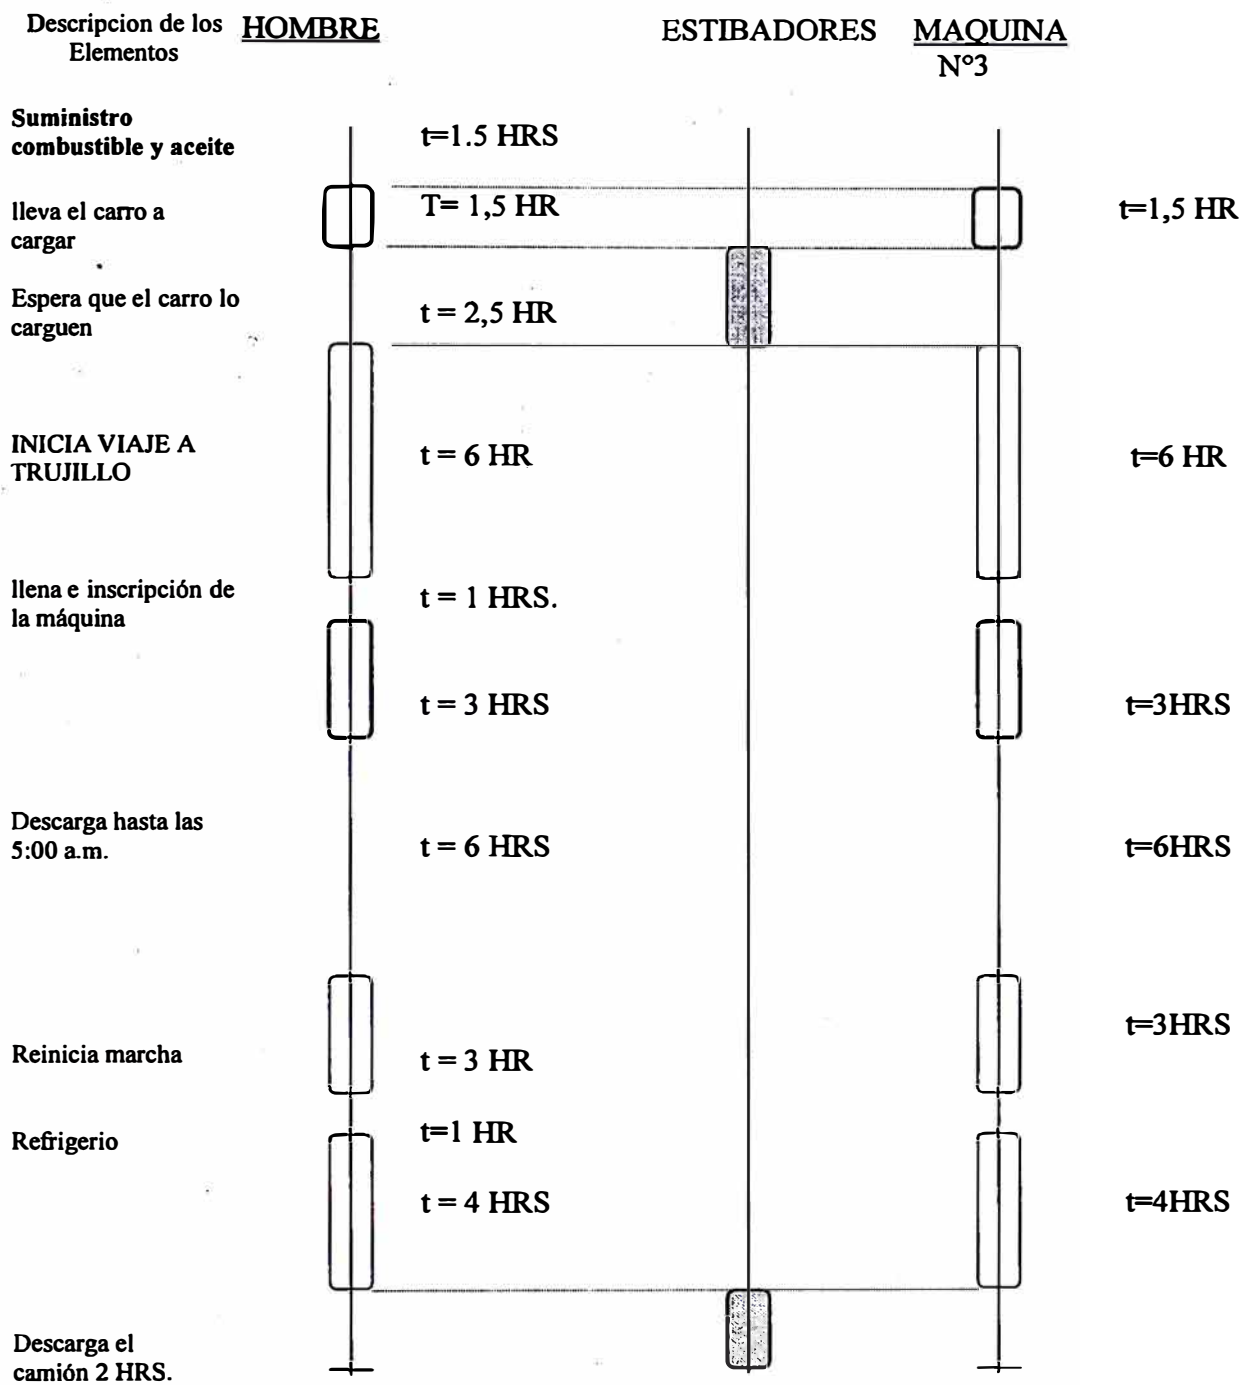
Descripcion de los Elementos HOMBRE ESTIBADORES MAQUINA N°3

Suministro combustible y aceite t=1.5 HRS

lleva el carro a cargar T= 1,5 HR t=1,5 HR

Espera que el carro lo carguen t = 2,5 HR

INICIA VIAJE A TRUJILLO t = 6 HR t=6 HR

llena e inscripción de la máquina t = 1 HRS.

t = 3 HRS t=3HRS

Descarga hasta las 5:00 a.m. t = 6 HRS t=6HRS

t=3HRS

Reinicia marcha t = 3 HR

Refrigerio t=1 HR

t = 4 HRS t=4HRS

Descarga el camión 2 HRS.